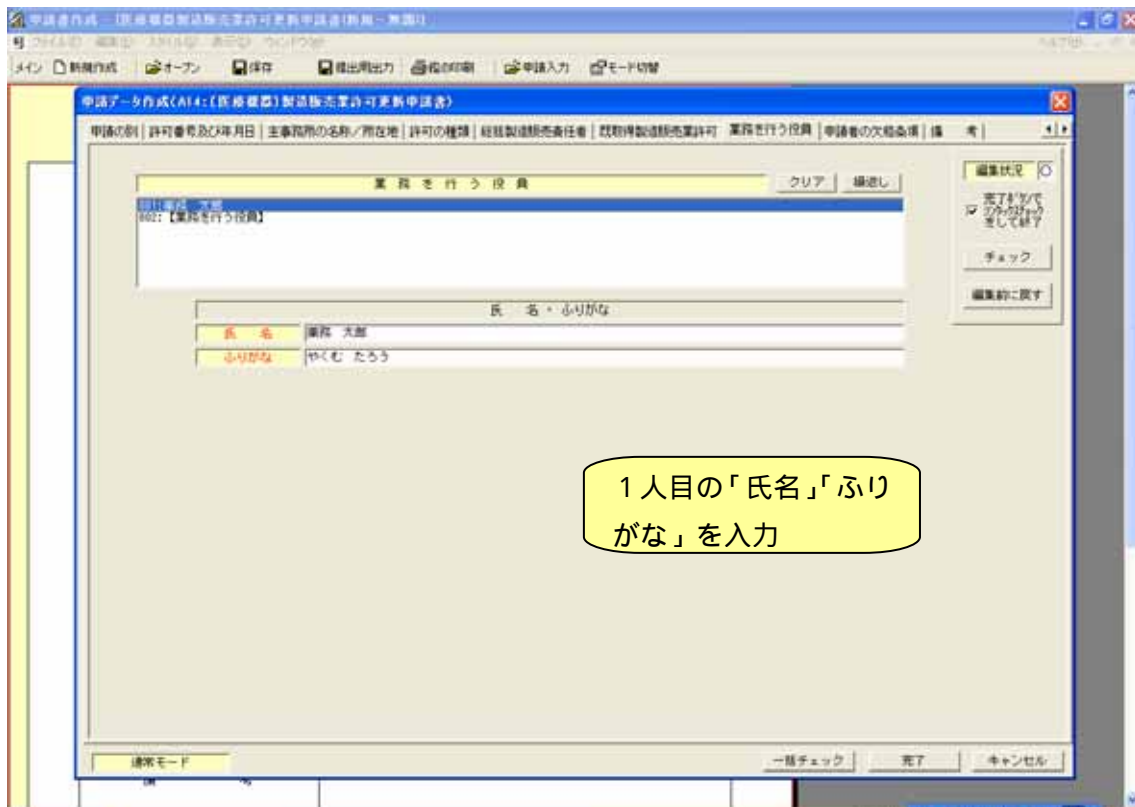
申請書作成 －［医療機器製造販売業許可更新申請書(新規－無題)］
ファイル(F)　編集(E)　スタイル(S)　表示(V)　ウィンドウ(W)　ヘルプ(H)
メイン　新規作成　オープン　保存　提出用出力　控の印刷　申請入力　モード切替

申請データ作成(A14:(医療機器)製造販売業許可更新申請書)

申請の別 | 許可番号及び年月日 | 主事務所の名称／所在地 | 許可の種類 | 総括製造販売責任者 | 既取得製造販売業許可 | 業務を行う役員 | 申請者の欠格条項 | 備　考

業　務　を　行　う　役　員　クリア　繰返し
001:薬務　太郎
002:【業務を行う役員】

氏　名・ふりがな
氏　名　薬務　太郎
ふりがな　やくむ　たろう

編集状況
完了ボタンでコンテンツチェックをして終了
チェック
編集前に戻す

１人目の「氏名」「ふりがな」を入力

通常モード　一括チェック　完了　キャンセル